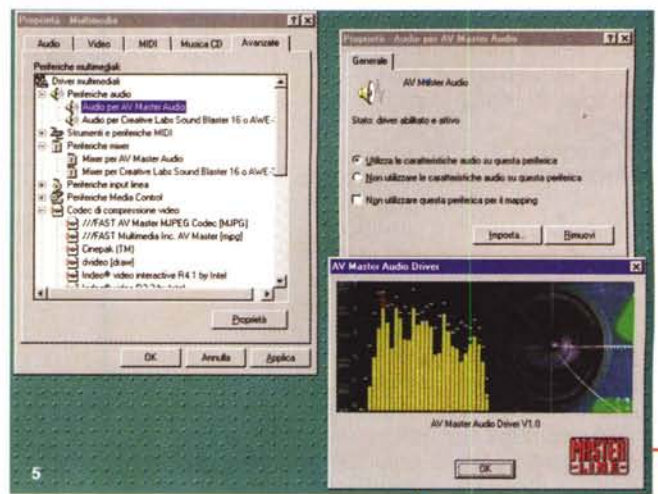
Proprietà - Multimedia

Audio | Video | MIDI | Musica CD | Avanzate

Periferiche multimediali:

Driver multimediali
Periferiche audio
Audio per AV Master Audio
Audio per Creative Labs Sound Blaster 16 o AWE-
Strumenti e periferiche MIDI
Periferiche mixer
Mixer per AV Master Audio
Mixer per Creative Labs Sound Blaster 16 o AWE-
Periferiche input linea
Periferiche Media Control
Codec di compressione video
//FAST AV Master MJPEG Codec [MJPG]
//FAST Multimedia Inc. AV Master [mpg]
Cinepak (TM)
dvideo [draw]
Indeo® video interactive R4.1 by Intel
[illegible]

Proprietà

OK | Annulla | Applica

Proprietà - Audio per AV Master Audio

Generale

AV Master Audio

Stato: driver abilitato e attivo

Utilizza le caratteristiche audio su questa periferica
Non utilizzare le caratteristiche audio su questa periferica

Non utilizzare questa periferica per il mapping

Imposta... | Rimuovi

AV Master Audio Driver

AV Master Audio Driver V1.0

OK

MASTER LINE

5